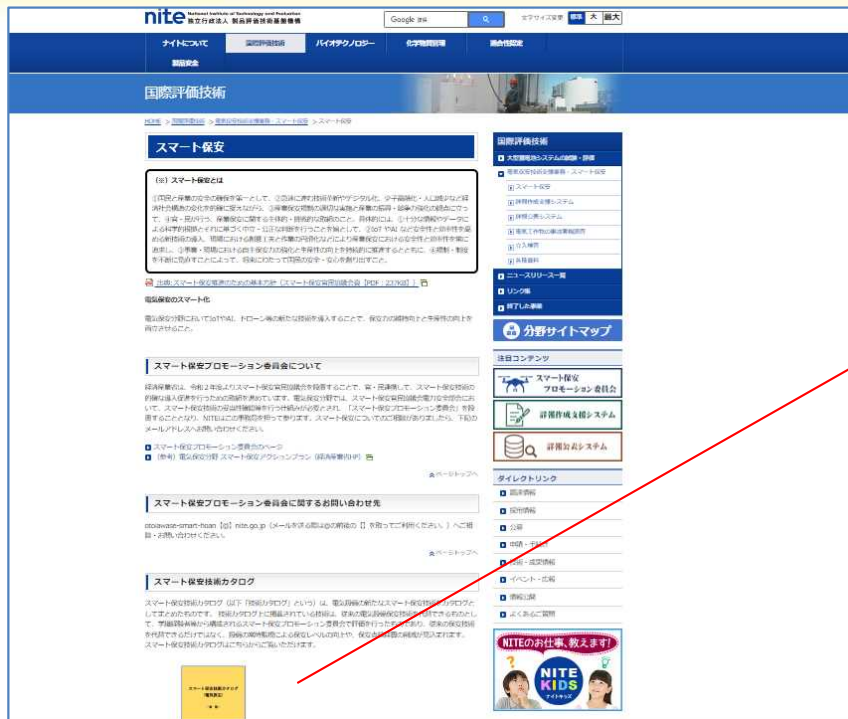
nite National Institute of Technology and Evaluation 独立行政法人 製品評価技術基盤機構

Google 提供

文字サイズ変更 標準 大 最大

ナイトについて 国際評価技術 バイオテクノロジー 化学物質管理 適合性認定 製品安全

国際評価技術

HOME > 国際評価技術 > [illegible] > スマート保安

スマート保安

（※）スマート保安とは

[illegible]

出典:スマート保安推進のための基本方針（スマート保安官民協議会）[PDF：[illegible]]

電気保安のスマート化

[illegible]

スマート保安プロモーション委員会について

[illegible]

スマート保安プロモーション委員会ホームページ
（参考）電気保安分野 スマート保安アクションプラン（経済産業省HP）

ページトップへ

スマート保安プロモーション委員会に関するお問い合わせ先

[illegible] nite.go.jp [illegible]

ページトップへ

スマート保安技術カタログ

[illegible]

国際評価技術
大型蓄電池システムの試験・評価
電気保安技術支援業務・スマート保安
スマート保安
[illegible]
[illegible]
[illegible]
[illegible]
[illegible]
ニュースリリース一覧
リンク集
終了した事業

分野サイトマップ

注目コンテンツ
スマート保安 プロモーション委員会
詳報作成支援システム
詳報公表システム

ダイレクトリンク
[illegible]
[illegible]
公募
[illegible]
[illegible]
イベント・広報
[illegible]
よくあるご質問

NITEのお仕事、教えます!
NITE KIDS